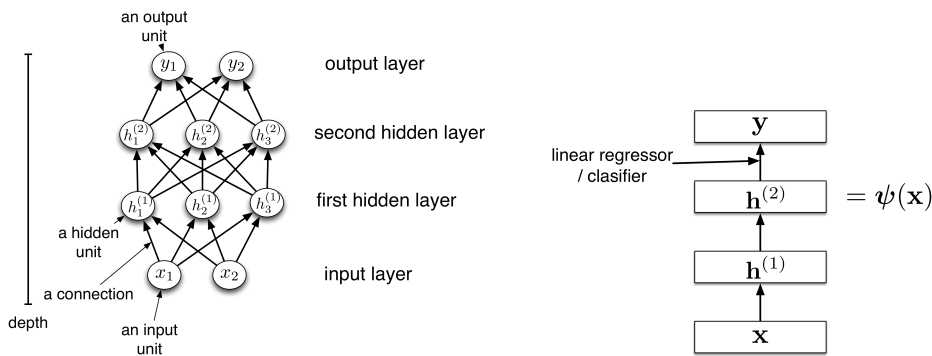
an output unit

$y_1$ $y_2$ output layer

$h_1^{(2)}$ $h_2^{(2)}$ $h_3^{(2)}$ second hidden layer

$h_1^{(1)}$ $h_2^{(1)}$ $h_3^{(1)}$ first hidden layer

a hidden unit

$x_1$ $x_2$ input layer

a connection

depth

an input unit

$\mathbf{y}$

linear regressor / clasifier

$\mathbf{h}^{(2)}$ $= \boldsymbol{\psi}(\mathbf{x})$

$\mathbf{h}^{(1)}$

$\mathbf{x}$